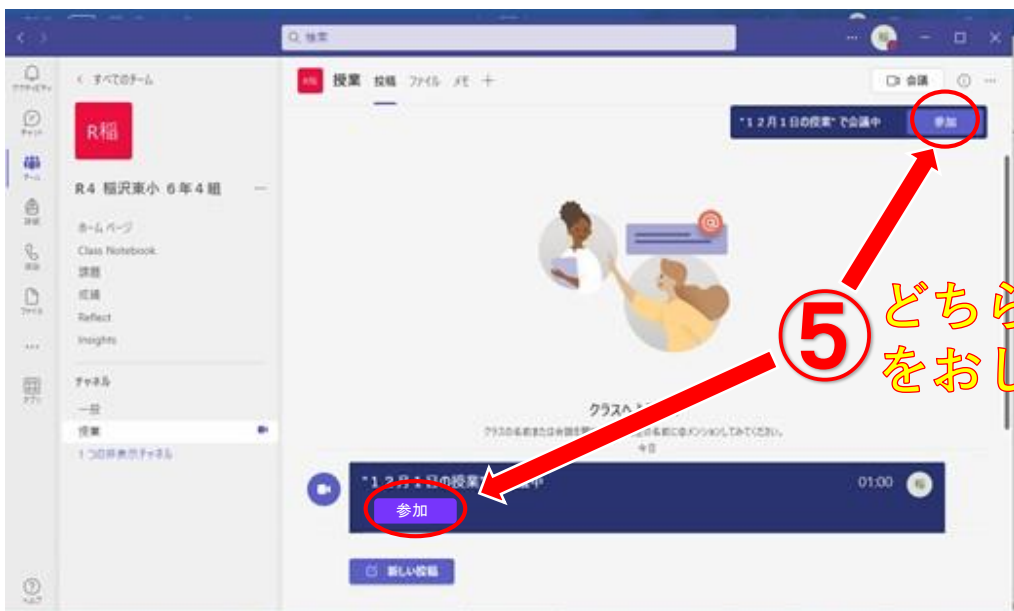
検索

アクティビティ
チャット
チーム
課題
通話
ファイル
...
アプリ
ヘルプ

< すべてのチーム

R稲

R4 稲沢東小 6年4組

ホーム ページ
Class Notebook
課題
成績
Reflect
Insights

チャネル
一般
授業
1つの非表示チャネル

R稲 授業 投稿 ファイル メモ +

会議

"12月1日の授業" で会議中 参加

クラスへ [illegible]
クラスの名前または会議を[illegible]の名前に@メンションしてみてください。
今日

"12月1日の授業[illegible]中 01:00
参加

新しい投稿

⑤ どちら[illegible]
をおし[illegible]